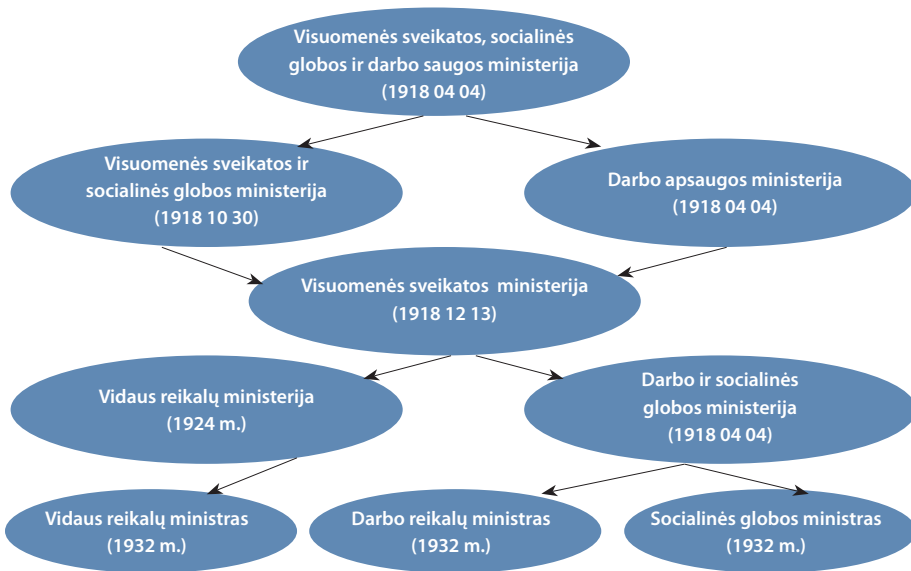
Visuomenės sveikatos, socialinės globos ir darbo saugos ministerija (1918 04 04)

Visuomenės sveikatos ir socialinės globos ministerija (1918 10 30)

Darbo apsaugos ministerija (1918 04 04)

Visuomenės sveikatos ministerija (1918 12 13)

Vidaus reikalų ministerija (1924 m.)

Darbo ir socialinės globos ministerija (1918 04 04)

Vidaus reikalų ministras (1932 m.)

Darbo reikalų ministras (1932 m.)

Socialinės globos ministras (1932 m.)